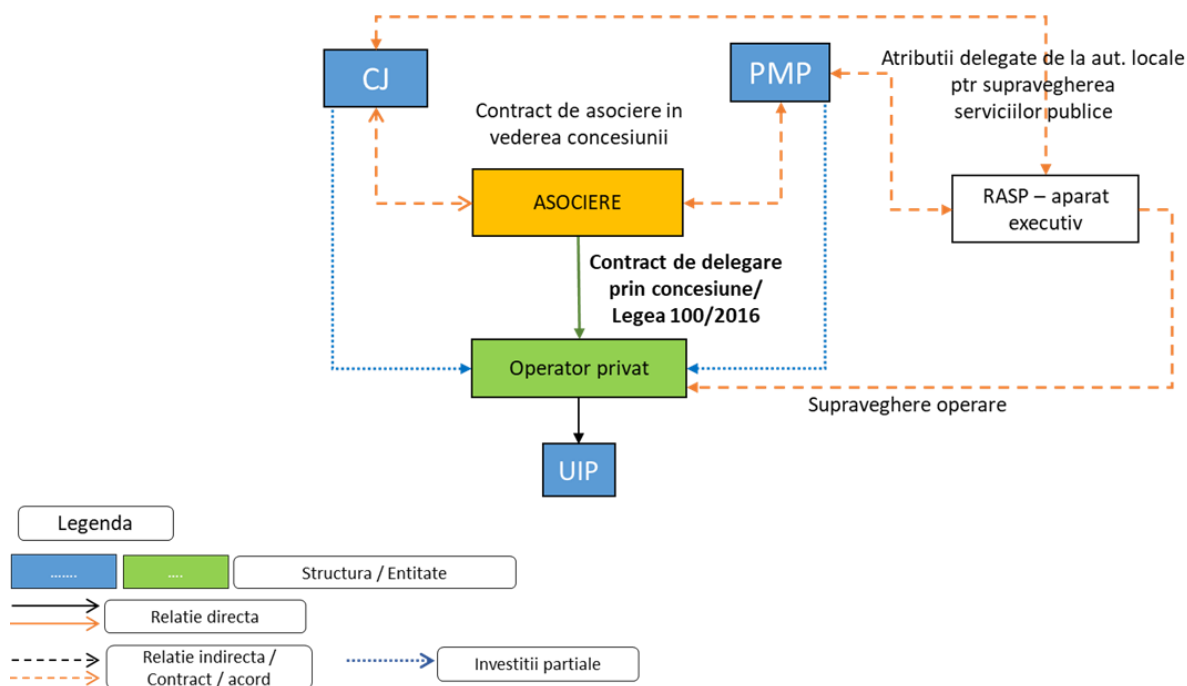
CJ

PMP

Atributii delegate de la aut. locale ptr supravegherea serviciilor publice

Contract de asociere in vederea concesiunii

ASOCIERE

RASP – aparat executiv

Contract de delegare prin concesiune/ Legea 100/2016

Operator privat

Supraveghere operare

UIP

Legenda

.......

....

Structura / Entitate

Relatie directa

Relatie indirecta / Contract / acord

Investitii partiale